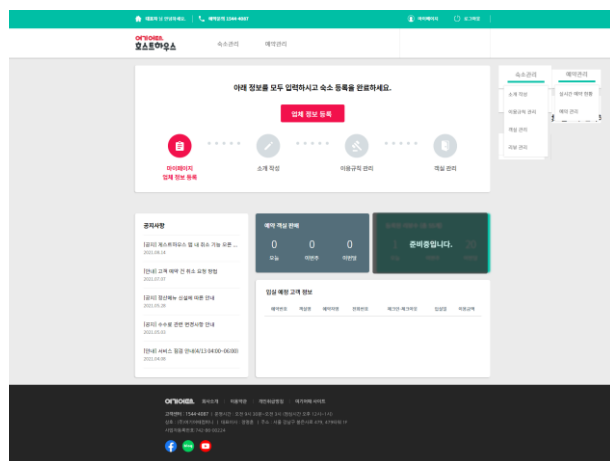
대표하 님 안녕하세요. | 예약문의 1544-4007 | 마이페이지 | 로그아웃

여기어때 호스트하우스 숙소관리 예약관리

숙소관리 | 예약관리
소개 작성 | 실시간 예약 현황
이용규칙 관리 | 예약 관리
객실 관리
객실 정보

아래 정보를 모두 입력하시고 숙소 등록을 완료하세요.

업체 정보 등록

마이페이지 업체 정보 등록 | 소개 작성 | 이용규칙 관리 | 객실 관리

공지사항
[공지] 게스트하우스 앱 내 정보 기능 오픈 ...
2021.08.16
[안내] 고객 예약 전 취소 요청 방법
2021.07.07
[공지] 정산예누 상점에 따른 안내
2021.05.28
[공지] 수수료 관련 변경사항 안내
2021.05.03
[안내] 서비스 점검 안내(4/13 04:00~06:00)
2021.04.09

예약 객실 현황
0 오늘 | 0 미완료 | 0 미완료

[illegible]
준비중입니다.

입실 예정 고객 정보
예약번호 | 객실명 | 예약자명 | 연락번호 | 체크인-체크아웃 | 입실일 | 이용금액

여기어때 회사소개 이용약관 개인정보처리방침 여기어때 사이트

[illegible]